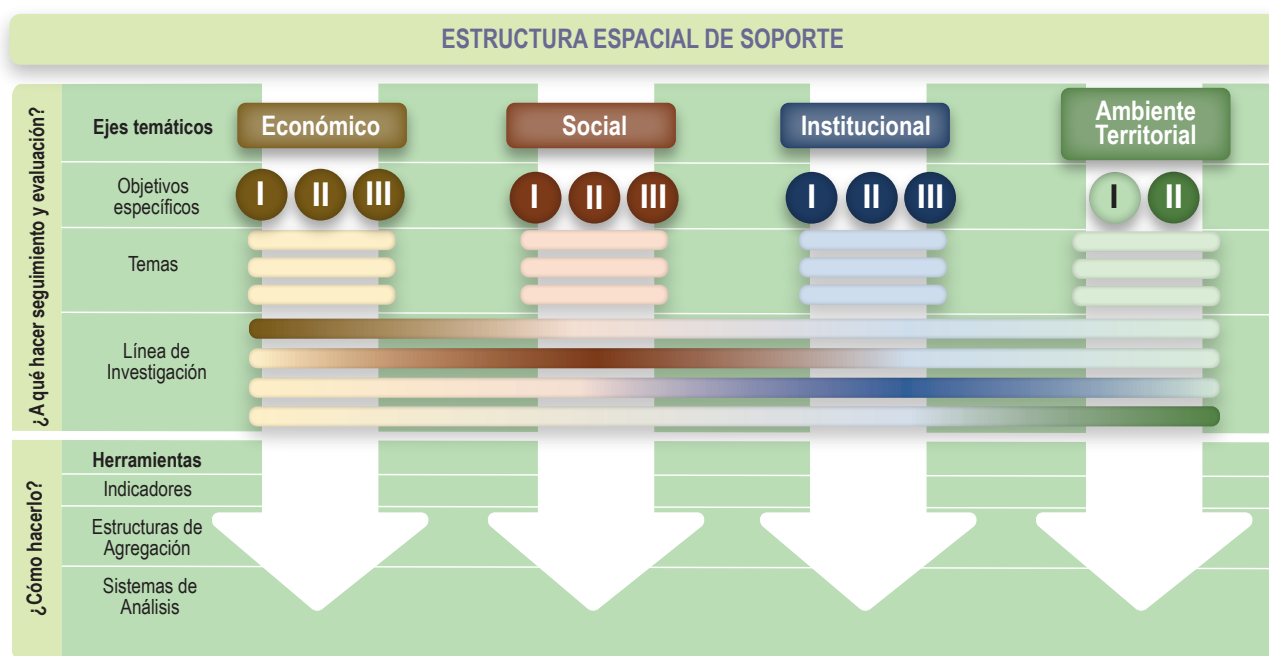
ESTRUCTURA ESPACIAL DE SOPORTE

¿A qué hacer seguimiento y evaluación?

Ejes temáticos

Económico

Social

Institucional

Ambiente Territorial

Objetivos específicos

I II III

I II III

I II III

I II

Temas

Línea de Investigación

¿Cómo hacerlo?

Herramientas

Indicadores

Estructuras de Agregación

Sistemas de Análisis